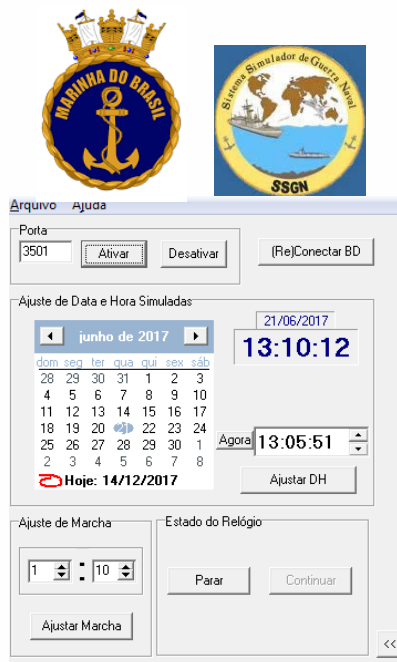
MARINHA DO BRASIL

Sistema Simulador de Guerra Naval
SSGN

Arquivo Ajuda

Porta
3501
Ativar
Desativar
(Re)Conectar BD

Ajuste de Data e Hora Simuladas
junho de 2017

| dom | seg | ter | qua | qui | sex | sáb |
|---|---|---|---|---|---|---|
| 28 | 29 | 30 | 31 | 1 | 2 | 3 |
| 4 | 5 | 6 | 7 | 8 | 9 | 10 |
| 11 | 12 | 13 | 14 | 15 | 16 | 17 |
| 18 | 19 | 20 | 21 | 22 | 23 | 24 |
| 25 | 26 | 27 | 28 | 29 | 30 | 1 |
| 2 | 3 | 4 | 5 | 6 | 7 | 8 |

Hoje: 14/12/2017

21/06/2017
13:10:12
Agora
13:05:51
Ajustar DH

Ajuste de Marcha
1 : 10
Ajustar Marcha

Estado do Relógio
Parar
Continuar
<<